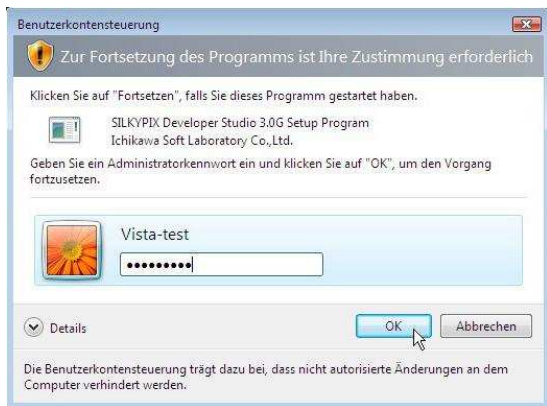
Benutzerkontensteuerung

Zur Fortsetzung des Programms ist Ihre Zustimmung erforderlich

Klicken Sie auf "Fortsetzen", falls Sie dieses Programm gestartet haben.

SILKYPIX Developer Studio 3.0G Setup Program
Ichikawa Soft Laboratory Co.,Ltd.

Geben Sie ein Administratorkennwort ein und klicken Sie auf "OK", um den Vorgang fortzusetzen.

Vista-test

•••••••••

Details

OK

Abbrechen

Die Benutzerkontensteuerung trägt dazu bei, dass nicht autorisierte Änderungen an dem Computer verhindert werden.